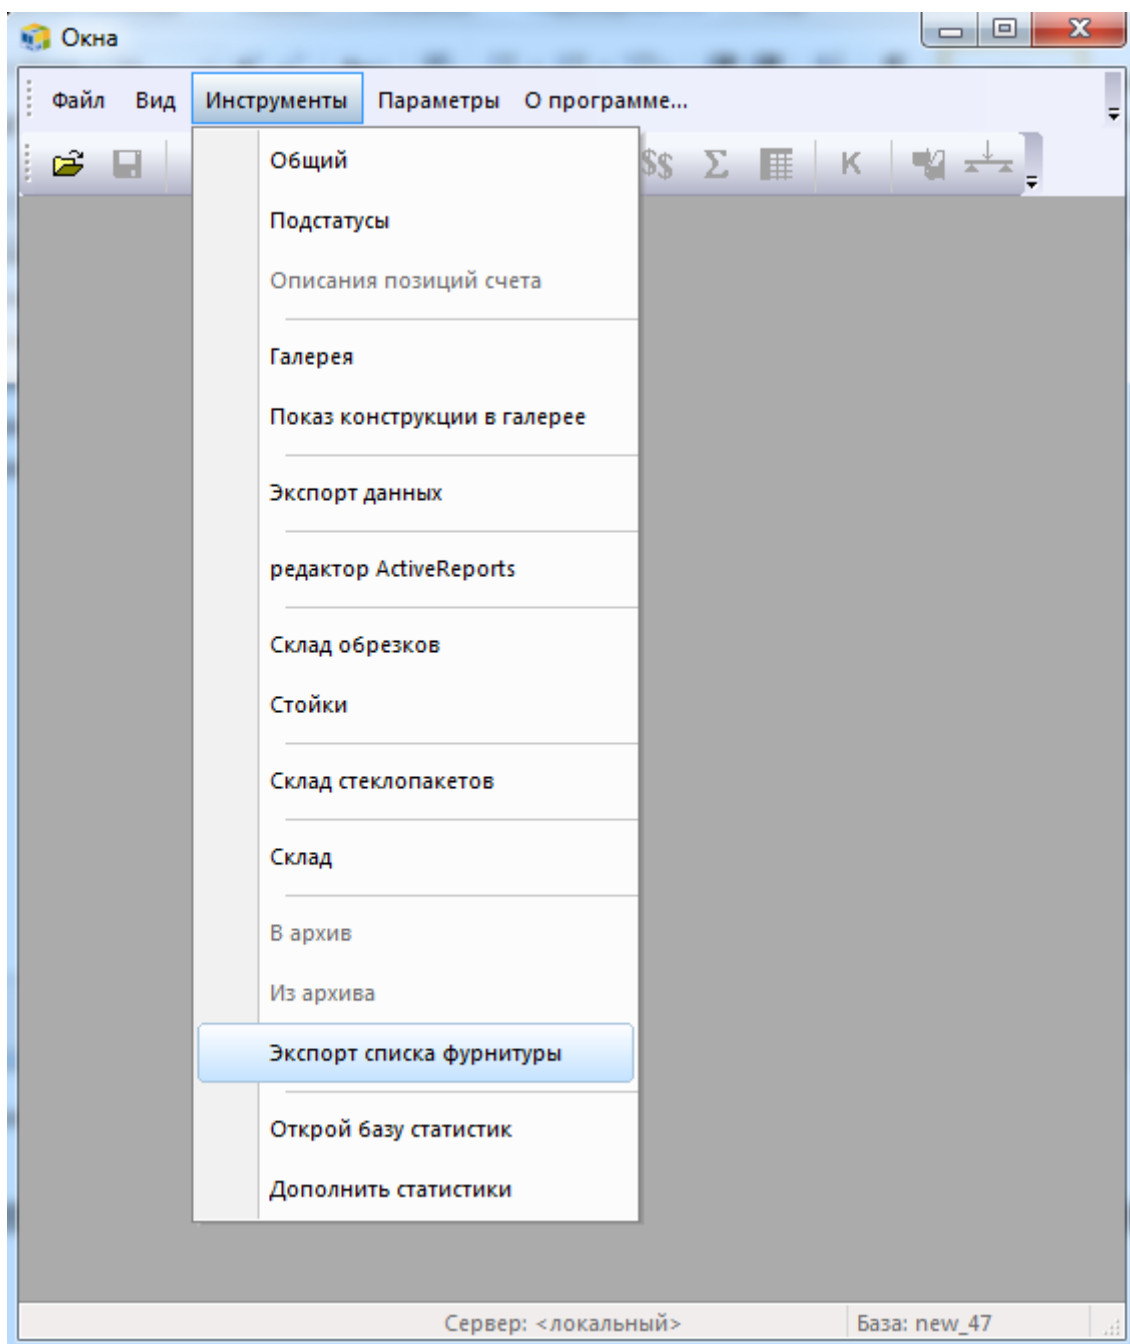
Окна

Файл Вид Инструменты Параметры О программе...

$$ Σ K

Общий
Подстатусы
Описания позиций счета
Галерея
Показ конструкции в галерее
Экспорт данных
редактор ActiveReports
Склад обрезков
Стойки
Склад стеклопакетов
Склад
В архив
Из архива
Экспорт списка фурнитуры
Открой базу статистик
Дополнить статистики

Сервер: <локальный>
База: new_47